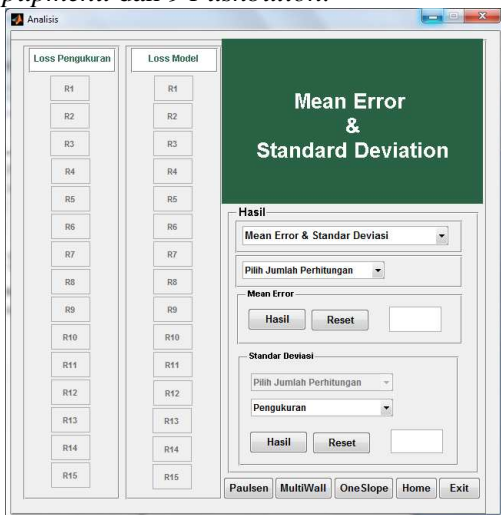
papliknsi dan 9 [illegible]

Analisis

Loss Pengukuran

R1
R2
R3
R4
R5
R6
R7
R8
R9
R10
R11
R12
R13
R14
R15

Loss Model

R1
R2
R3
R4
R5
R6
R7
R8
R9
R10
R11
R12
R13
R14
R15

Mean Error
&
Standard Deviation

Hasil

Mean Error & Standar Deviasi

Pilih Jumlah Perhitungan

Mean Error

Hasil

Reset

Standar Deviasi

Pilih Jumlah Perhitungan

Pengukuran

Hasil

Reset

Paulsen

MultiWall

OneSlope

Home

Exit